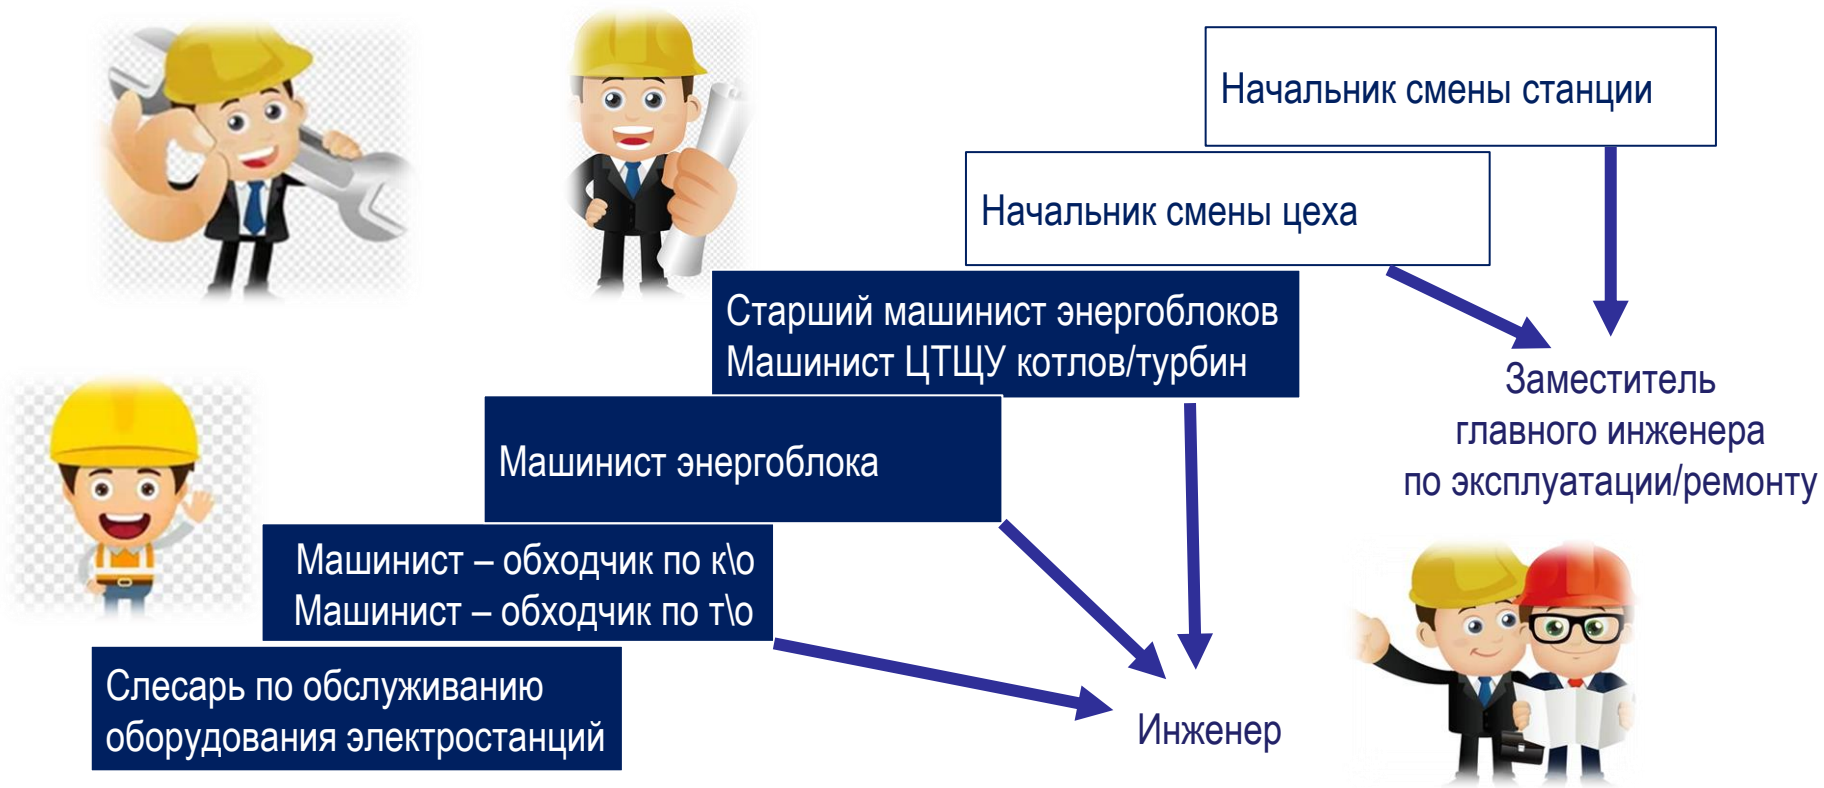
Начальник смены станции

Начальник смены цеха

Старший машинист энергоблоков
Машинист ЦТЩУ котлов/турбин

Заместитель главного инженера по эксплуатации/ремонту

Машинист энергоблока

Машинист – обходчик по к\о
Машинист – обходчик по т\о

Слесарь по обслуживанию оборудования электростанций

Инженер